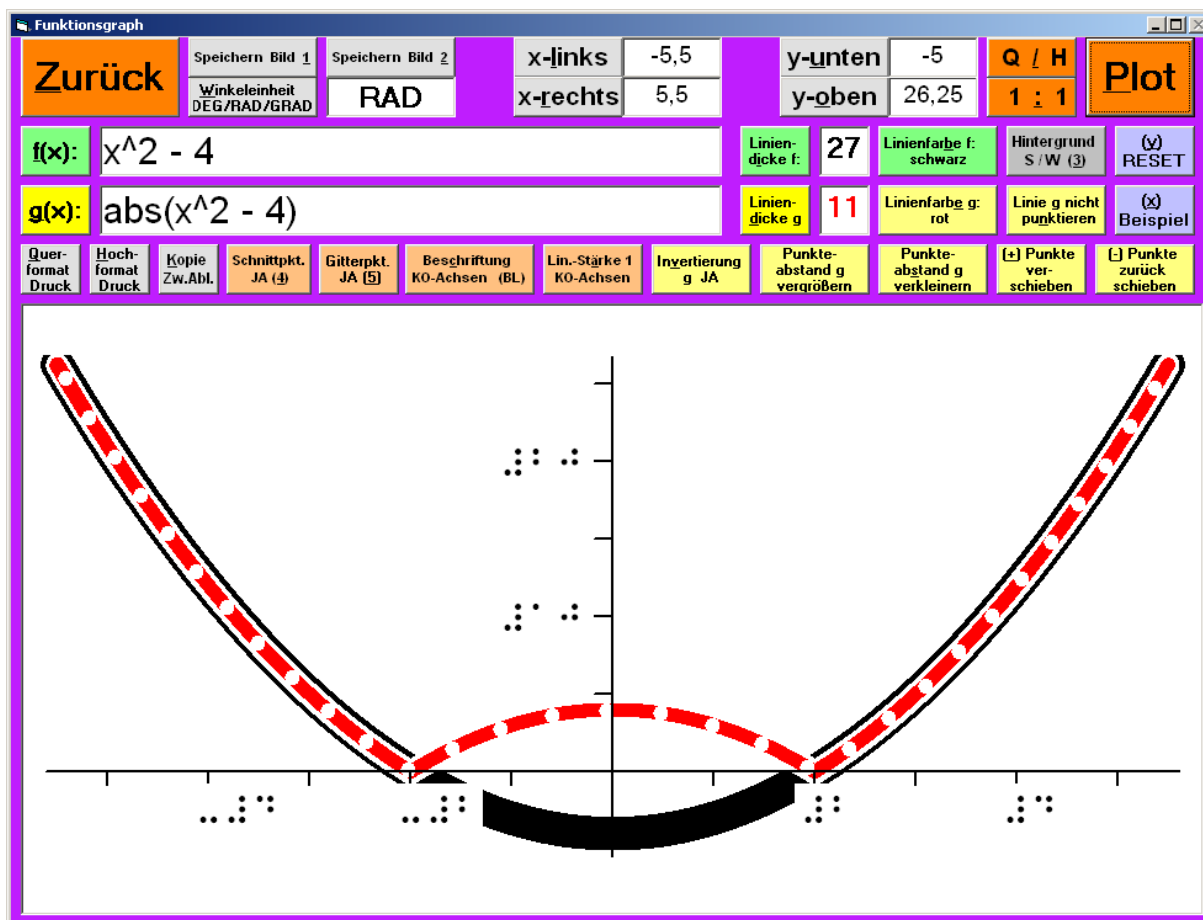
Funktionsgraph

Zurück

Speichern Bild 1

Speichern Bild 2

Winkeleinheit DEG/RAD/GRAD

RAD

x-links -5,5

x-rechts 5,5

y-unten -5

y-oben 26,25

Q / H

1 : 1

Plot

f(x): x^2 - 4

Linien-dicke f: 27

Linienfarbe f: schwarz

Hintergrund S / W (3)

(y) RESET

g(x): abs(x^2 - 4)

Linien-dicke g 11

Linienfarbe g: rot

Linie g nicht punktieren

(x) Beispiel

Quer-format Druck

Hoch-format Druck

Kopie Zw.Abl.

Schnittpkt. JA (4)

Gitterpkt. JA (5)

Beschriftung KO-Achsen (BL)

Lin.-Stärke 1 KO-Achsen

Invertierung g JA

Punkte-abstand g vergrößern

Punkte-abstand g verkleinern

(+) Punkte ver-schieben

(-) Punkte zurück schieben